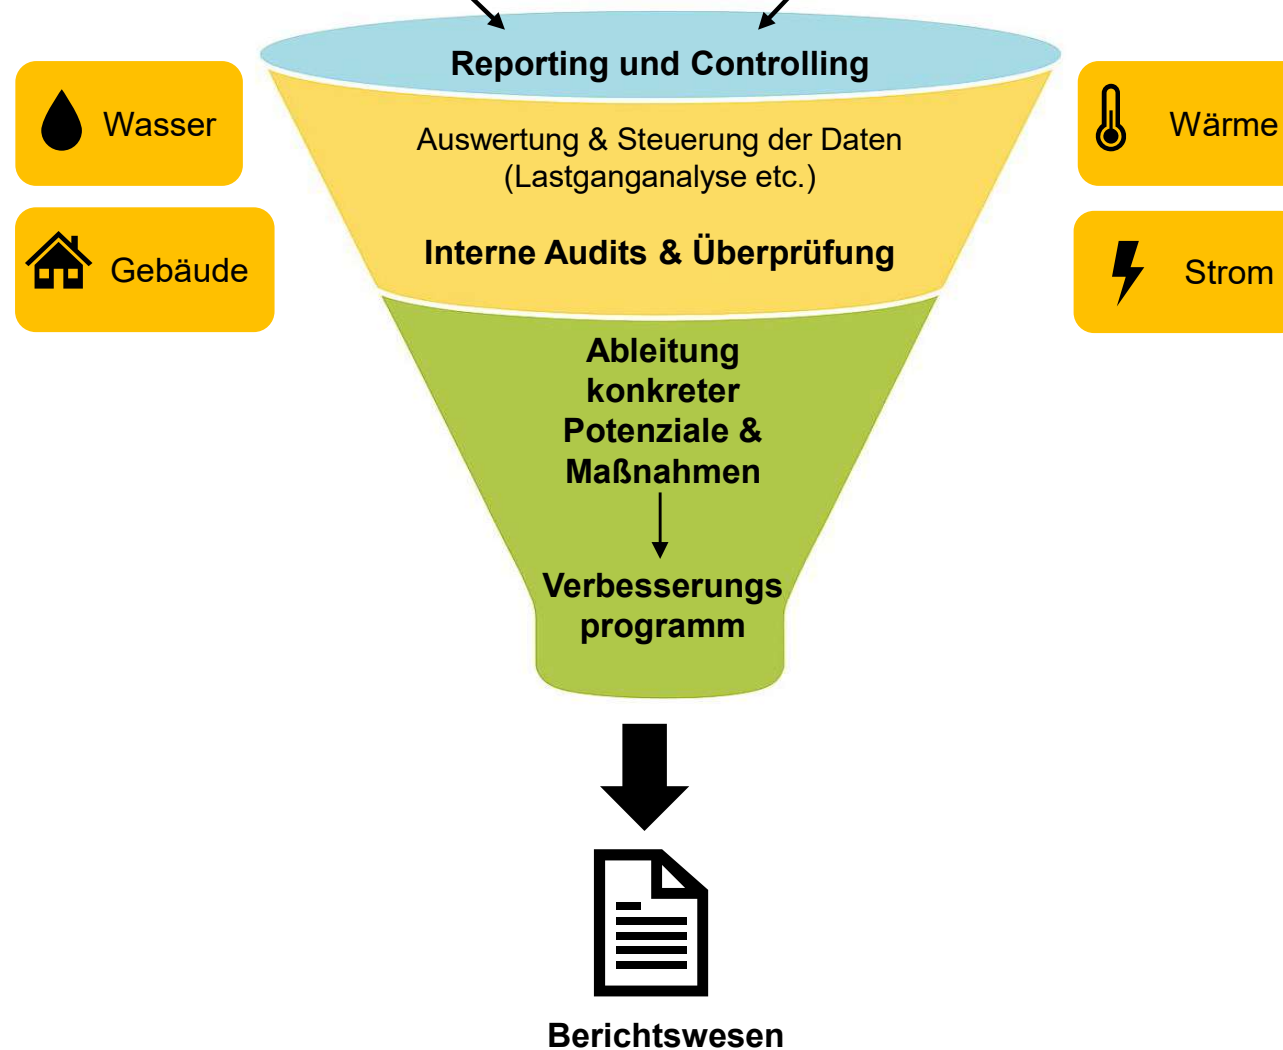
Wasser

Gebäude

Reporting und Controlling

Auswertung & Steuerung der Daten (Lastganganalyse etc.)

Interne Audits & Überprüfung

Ableitung konkreter Potenziale & Maßnahmen

Verbesserungs programm

Wärme

Strom

Berichtswesen